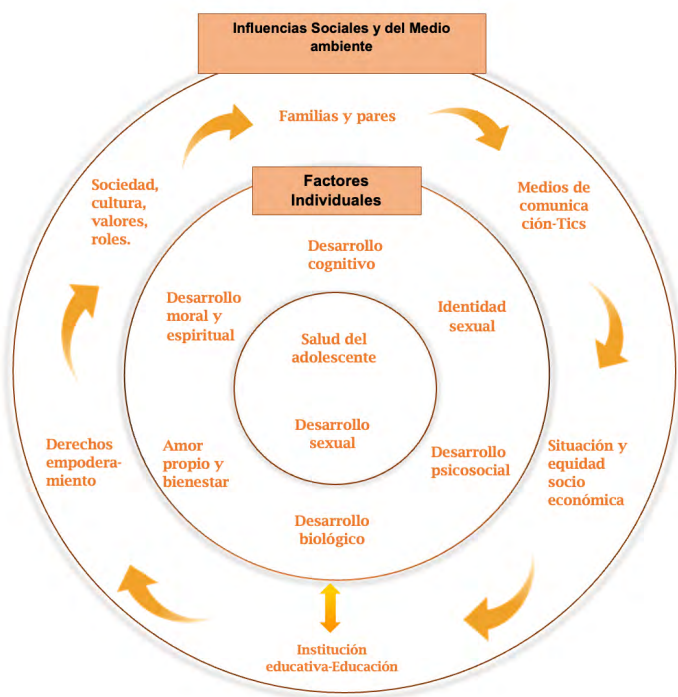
Influencias Sociales y del Medio ambiente

Familias y pares

Medios de comunicación-Tics

Situación y equidad socio económica

Institución educativa-Educación

Derechos empoderamiento

Sociedad, cultura, valores, roles.

Factores Individuales

Desarrollo cognitivo

Identidad sexual

Desarrollo psicosocial

Desarrollo biológico

Amor propio y bienestar

Desarrollo moral y espiritual

Salud del adolescente

Desarrollo sexual